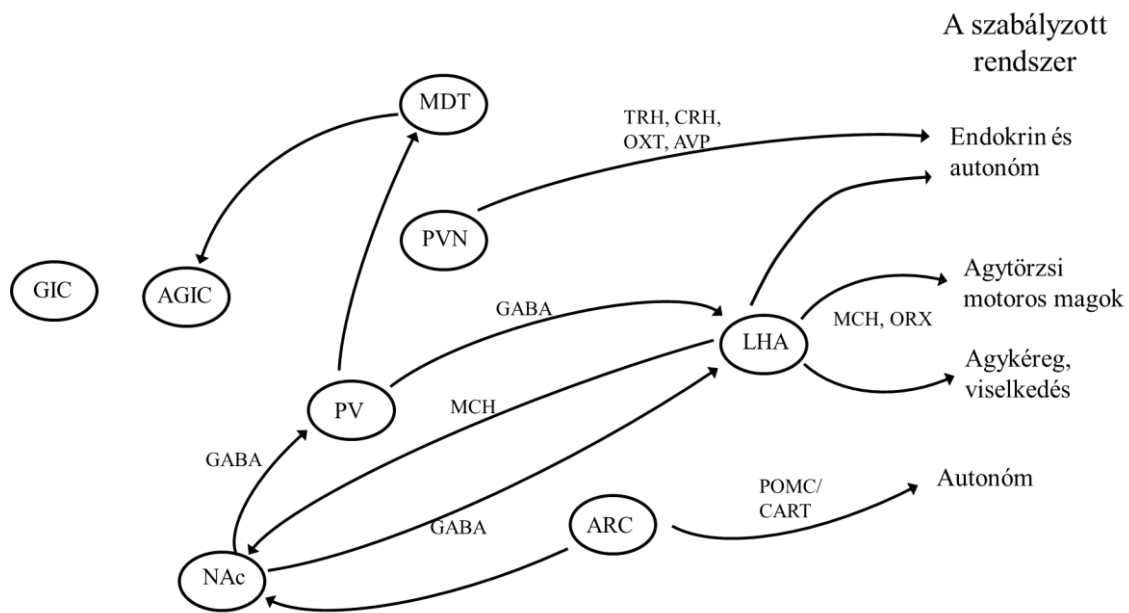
A szabályzott rendszer

MDT

TRH, CRH, OXT, AVP

Endokrin és autonóm

PVN

GIC

AGIC

GABA

LHA

Agytörzsi motoros magok

MCH, ORX

Agykéreg, viselkedés

PV

MCH

GABA

Autonóm

POMC/ CART

GABA

ARC

NAc